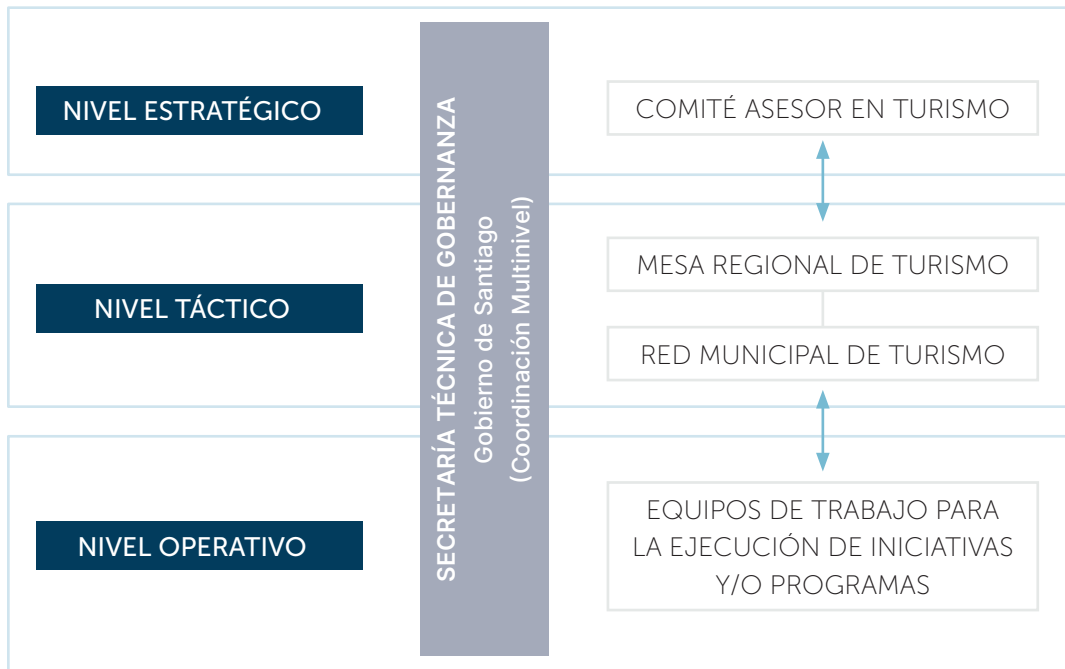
NIVEL ESTRATÉGICO

NIVEL TÁCTICO

NIVEL OPERATIVO

SECRETARÍA TÉCNICA DE GOBERNANZA
Gobierno de Santiago
(Coordinación Multinivel)

COMITÉ ASESOR EN TURISMO

MESA REGIONAL DE TURISMO

RED MUNICIPAL DE TURISMO

EQUIPOS DE TRABAJO PARA LA EJECUCIÓN DE INICIATIVAS Y/O PROGRAMAS